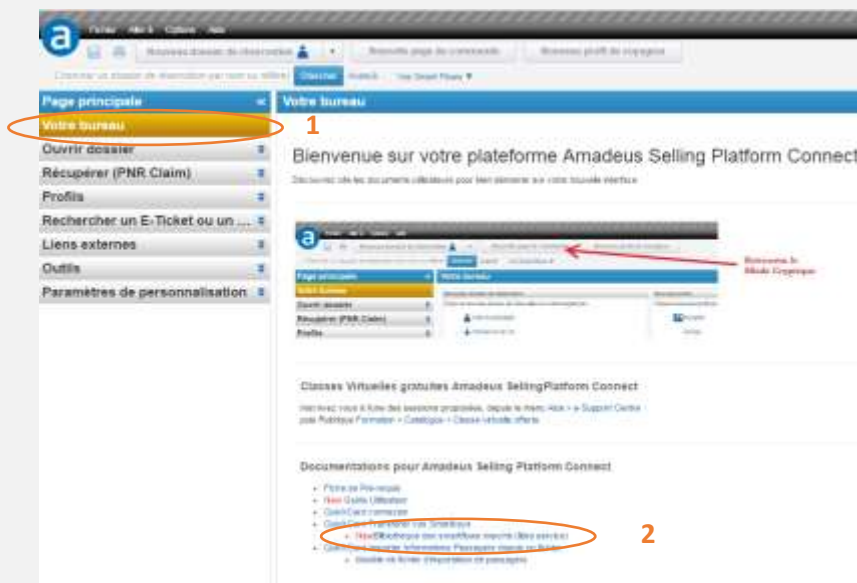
Fichier Aller à Options Aide

Nouveau dossier de réservation | Nouvelle page de commande | Nouveau profil de voyageur

Chercher un dossier de réservation par nom ou référence | Chercher | Avancé | Voir Smart Flows ▼

Page principale

Votre bureau

Ouvrir dossier

Récupérer (PNR Claim)

Profils

Rechercher un E-Ticket ou un ...

Liens externes

Outils

Paramètres de personnalisation

1

Votre bureau

Bienvenue sur votre plateforme Amadeus Selling Platform Connect

Découvrez ciès les documents utilisateurs pour bien démarrer sur votre nouvelle interface

Retrouvez le Mode Cryptique

Classes Virtuelles gratuites Amadeus SellingPlatform Connect

Inscrivez vous à l'une des sessions proposées, depuis le menu Aide > Support Centre puis Rubrique Formation > Catalogue > Classe virtuelle offerte

Documentations pour Amadeus Selling Platform Connect

Fiche de Pré-requis

New Guide Utilisateur

QuickCard connexion

QuickCard Transférer vos Smartkeys

New Bibliothèque des smartkeys importé (libre service)

QuickCard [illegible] Informations Passagers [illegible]

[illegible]

2